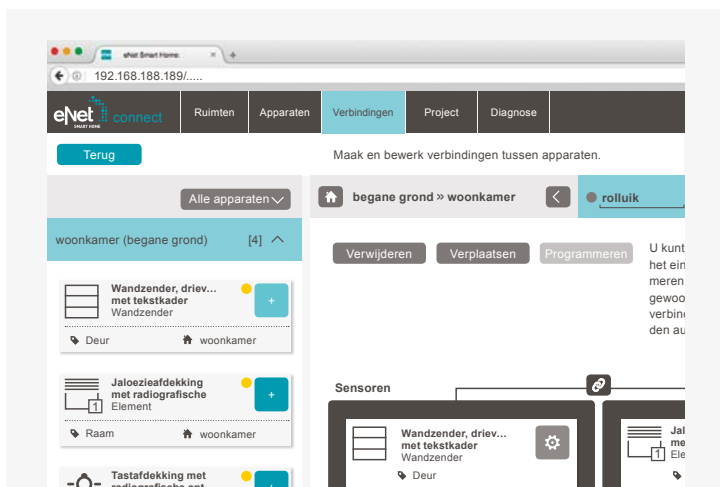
eNet Smart Home

192.168.188.189/.....

eNet SMART HOME connect

Ruimten

Apparaten

Verbindingen

Project

Diagnose

Terug

Maak en bewerk verbindingen tussen apparaten.

Alle apparaten

begane grond » woonkamer

rolluik

woonkamer (begane grond)

[4]

Verwijderen

Verplaatsen

Programmeren

U kunt het ein meren gewoo verbin den au

Wandzender, driev... met tekstkader
Wandzender

+

Deur

woonkamer

Jaloezieafdekking met radiografische
Element

1

+

Raam

woonkamer

Tastafdekking met radiografische ont

+

Sensoren

Wandzender, driev... met tekstkader
Wandzender

Deur

Jal
Ele

1